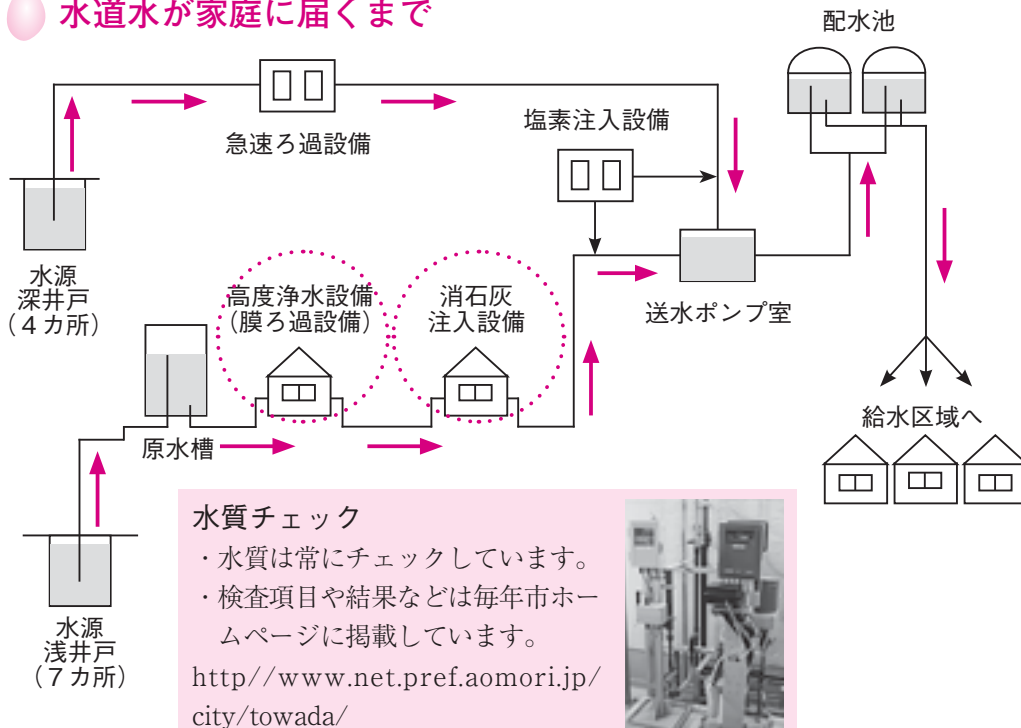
水道水が家庭に届くまで

配水池

急速ろ過設備

塩素注入設備

水源
深井戸
（４カ所）

高度浄水設備
（膜ろ過設備）

消石灰
注入設備

送水ポンプ室

給水区域へ

原水槽

水源
浅井戸
（７カ所）

水質チェック
・水質は常にチェックしています。
・検査項目や結果などは毎年市ホームページに掲載しています。
http//www.net.pref.aomori.jp/city/towada/